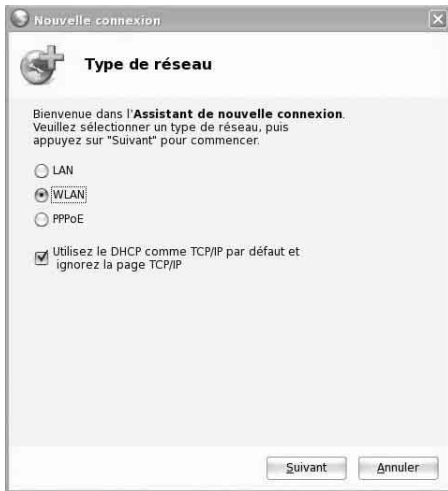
Nouvelle connexion

Type de réseau

Bienvenue dans l'**Assistant de nouvelle connexion**. Veuillez sélectionner un type de réseau, puis appuyez sur "Suivant" pour commencer.

LAN

WLAN

PPPoE

Utilisez le DHCP comme TCP/IP par défaut et ignorez la page TCP/IP

Suivant

Annuler